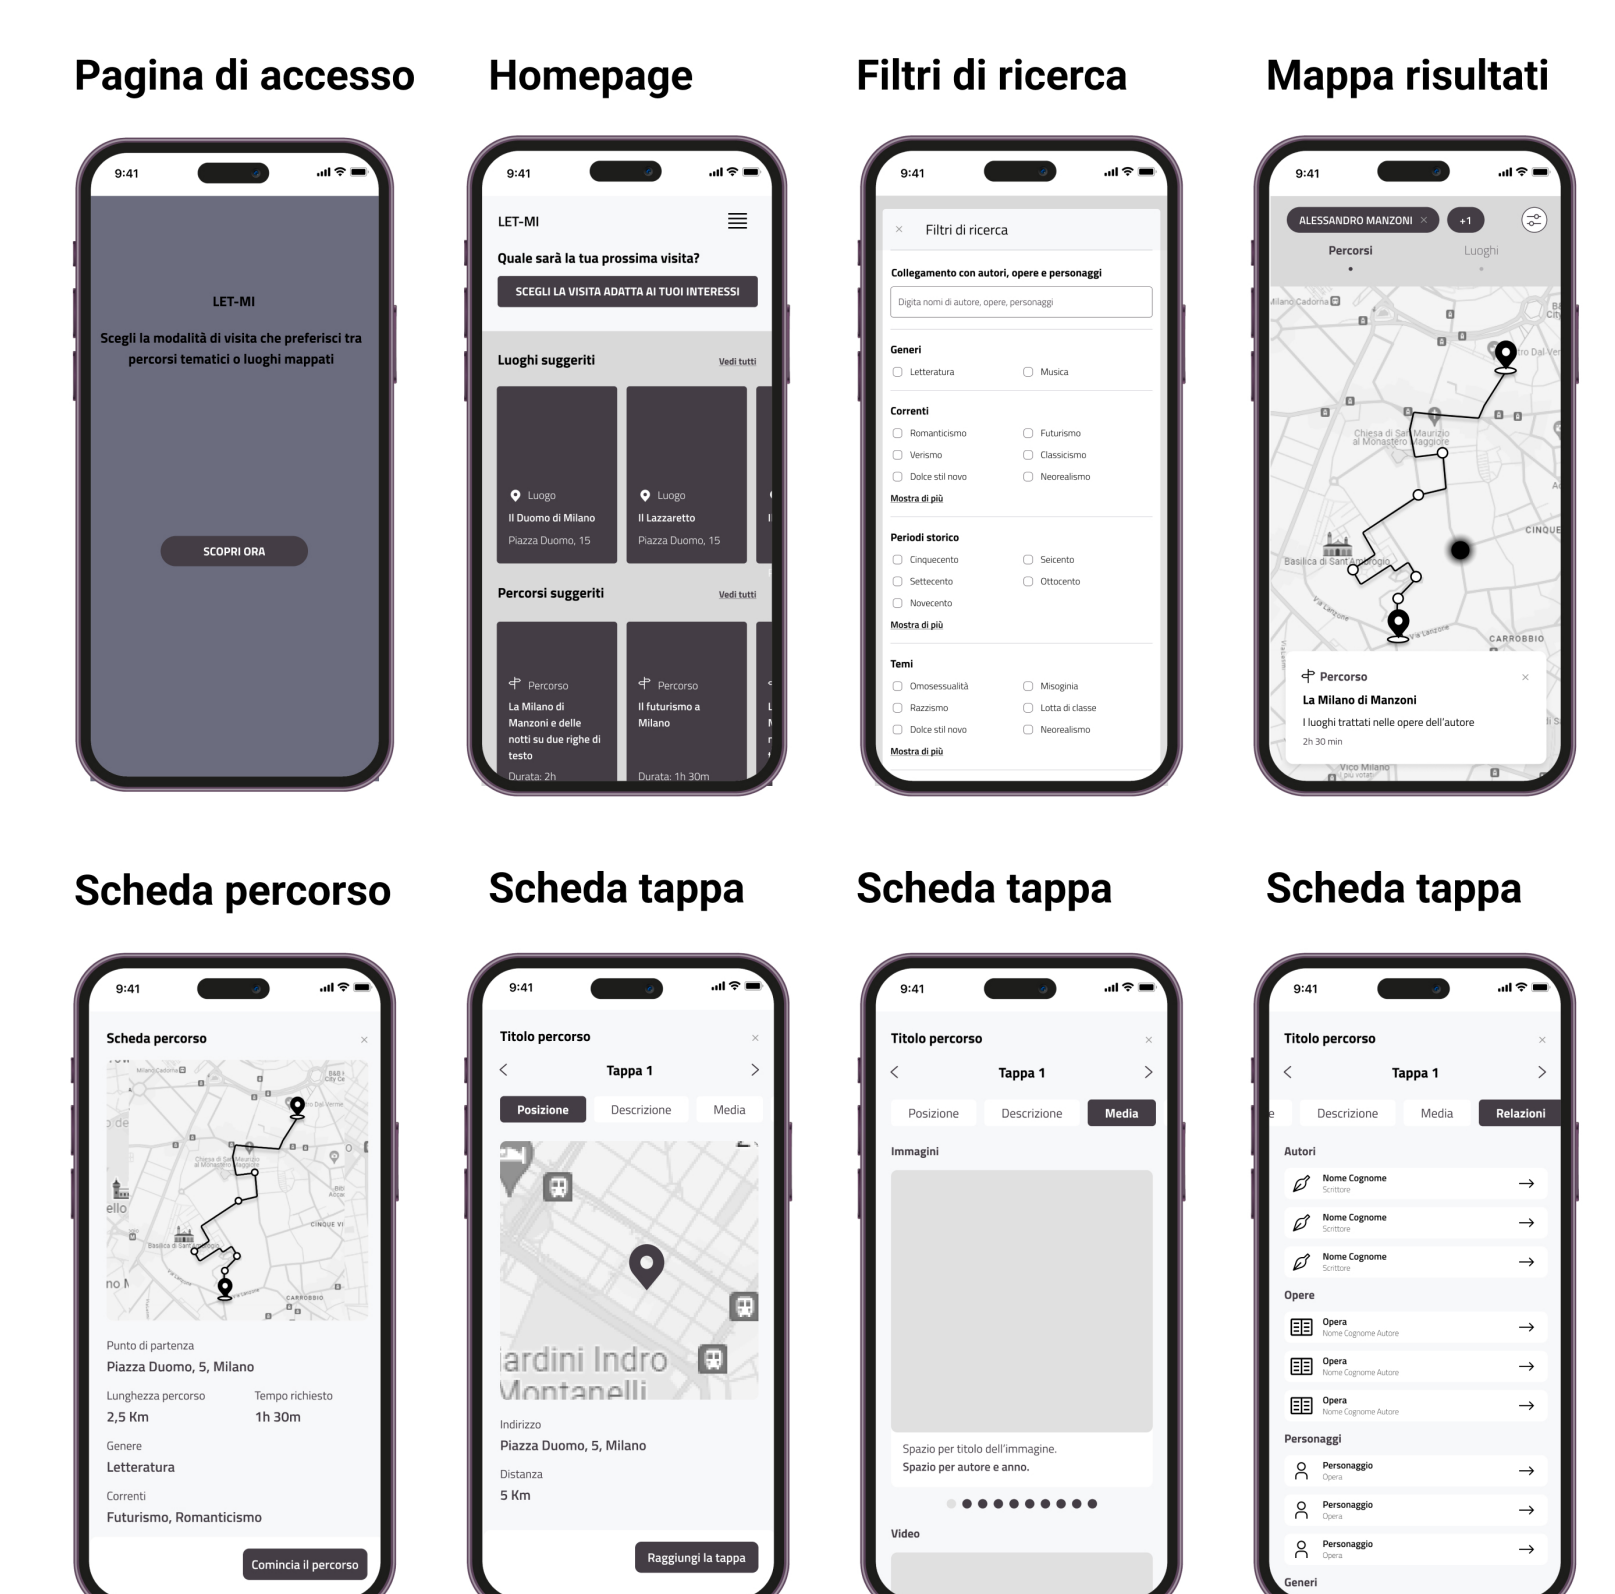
Pagina di accesso

9:41

LET-MI

Scegli la modalità di visita che preferisci tra percorsi tematici o luoghi mappati

SCOPRI ORA

Homepage

9:41

LET-MI

Quale sarà la tua prossima visita?

SCEGLI LA VISITA ADATTA AI TUOI INTERESSI

Luoghi suggeriti

Vedi tutti

Luogo
Il Duomo di Milano
Piazza Duomo, 15

Luogo
Il Lazzaretto
Piazza Duomo, 15

Percorsi suggeriti

Vedi tutti

Percorso
La Milano di Manzoni e delle notti su due righe di testo
Durata: 2h

Percorso
Il futurismo a Milano
Durata: 1h 30m

Filtri di ricerca

9:41

× Filtri di ricerca

Collegamento con autori, opere e personaggi

Digita nomi di autore, opere, personaggi

Generi
Letteratura
Musica

Correnti
Romanticismo
Futurismo
Verismo
Classicismo
Dolce stil novo
Neorealismo
Mostra di più

Periodi storico
Cinquecento
Seicento
Settecento
Ottocento
Novecento
Mostra di più

Temi
Omosessualità
Misoginia
Razzismo
Lotta di classe
Dolce stil novo
Neorealismo
Mostra di più

Mappa risultati

9:41

ALESSANDRO MANZONI ×
+1

Percorsi
Luoghi

Chiesa di San Maurizio al Monastero Maggiore
Basilica di Sant'Ambrogio
CINQUE
CARROBBIO

Percorso
La Milano di Manzoni
I luoghi trattati nelle opere dell'autore
2h 30 min

Scheda percorso

9:41

Scheda percorso

Punto di partenza
Piazza Duomo, 5, Milano

Lunghezza percorso
2,5 Km

Tempo richiesto
1h 30m

Genere
Letteratura

Correnti
Futurismo, Romanticismo

Comincia il percorso

Scheda tappa

9:41

Titolo percorso

Tappa 1

Posizione
Descrizione
Media

iardini Indro Montanelli

Indirizzo
Piazza Duomo, 5, Milano

Distanza
5 Km

Raggiungi la tappa

Scheda tappa

9:41

Titolo percorso

Tappa 1

Posizione
Descrizione
Media

Immagini

Spazio per titolo dell'immagine.
Spazio per autore e anno.

Video

Scheda tappa

9:41

Titolo percorso

Tappa 1

Descrizione
Media
Relazioni

Autori
Nome Cognome
Scrittore
Nome Cognome
Scrittore
Nome Cognome
Scrittore

Opere
Opera
Nome Cognome Autore
Opera
Nome Cognome Autore
Opera
Nome Cognome Autore

Personaggi
Personaggio
Opera
Personaggio
Opera
Personaggio
Opera

Generi